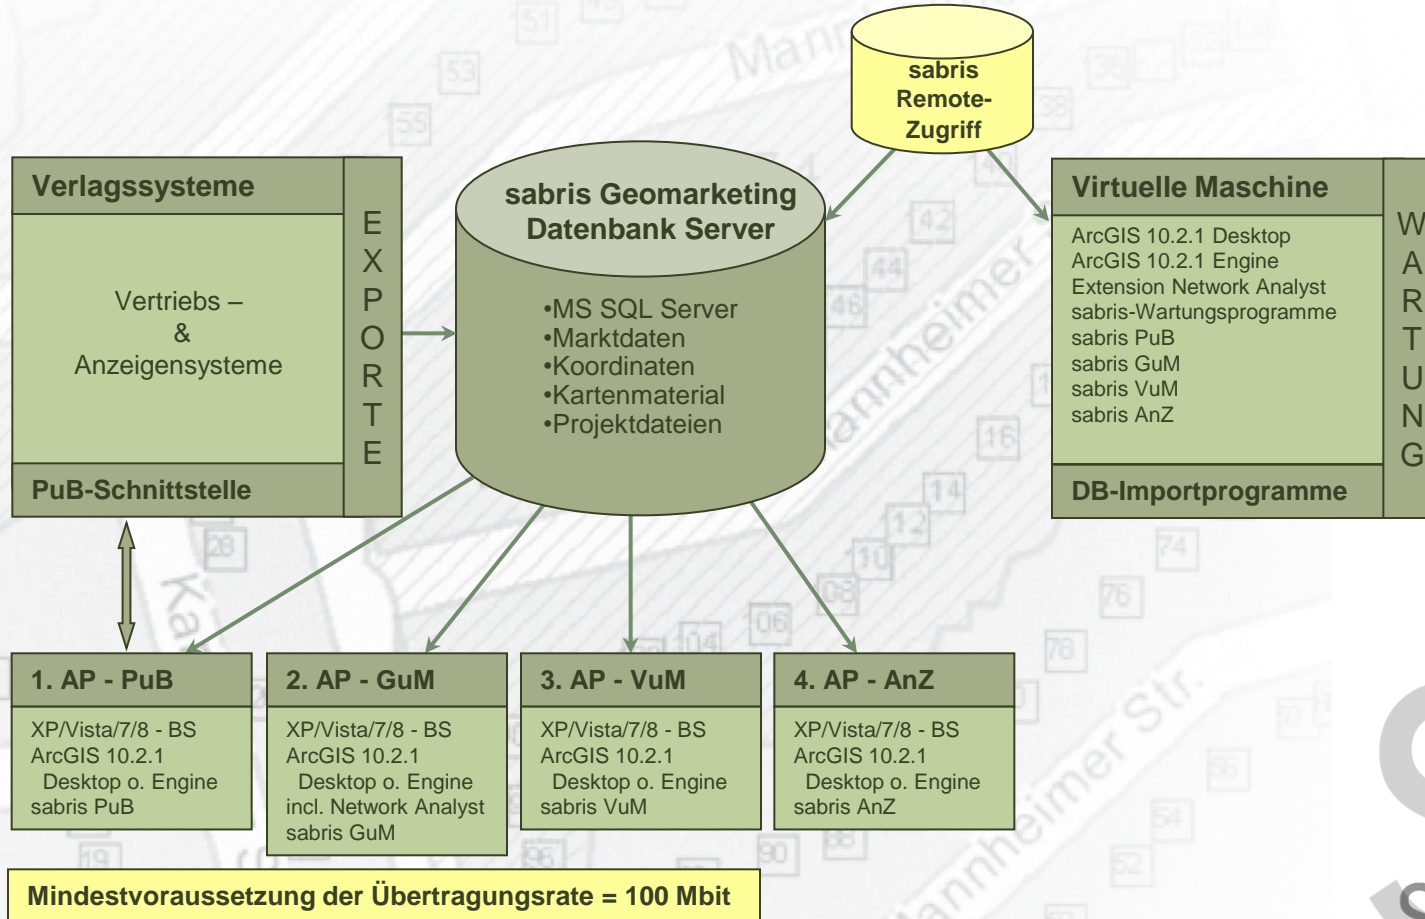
sabris Remote-Zugriff

Verlagssysteme

Vertriebs – & Anzeigensysteme

PuB-Schnittstelle

EXPORTE

sabris Geomarketing Datenbank Server

•MS SQL Server
•Marktdaten
•Koordinaten
•Kartenmaterial
•Projektdateien

Virtuelle Maschine

ArcGIS 10.2.1 Desktop
ArcGIS 10.2.1 Engine
Extension Network Analyst
sabris-Wartungsprogramme
sabris PuB
sabris GuM
sabris VuM
sabris AnZ

DB-Importprogramme

WARTUNG

1. AP - PuB

XP/Vista/7/8 - BS
ArcGIS 10.2.1
Desktop o. Engine
sabris PuB

2. AP - GuM

XP/Vista/7/8 - BS
ArcGIS 10.2.1
Desktop o. Engine
incl. Network Analyst
sabris GuM

3. AP - VuM

XP/Vista/7/8 - BS
ArcGIS 10.2.1
Desktop o. Engine
sabris VuM

4. AP - AnZ

XP/Vista/7/8 - BS
ArcGIS 10.2.1
Desktop o. Engine
sabris AnZ

Mindestvoraussetzung der Übertragungsrate = 100 Mbit